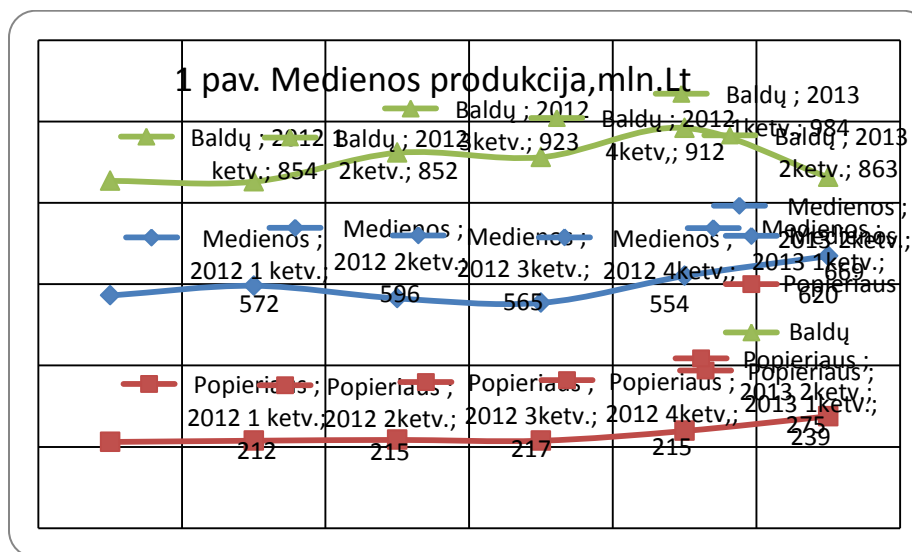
1 pav. Medienos produkcija,mln.Lt

Baldų ; 2012 1 ketv.; 854
Baldų ; 2012 2ketv.; 852
Baldų ; 2012 3ketv.; 923
Baldų ; 2012 4ketv,; 912
Baldų ; 2013 1ketv.; 984
Baldų ; 2013 2ketv.; 863

Medienos ; 2012 1 ketv.; 572
Medienos ; 2012 2ketv.; 596
Medienos ; 2012 3ketv.; 565
Medienos ; 2012 4ketv,; 554
Medienos ; 2013 1ketv.; 620
Medienos ; 2013 2ketv.; 669

Popieriaus
Baldų

Popieriaus ; 2012 1 ketv.; 212
Popieriaus ; 2012 2ketv.; 215
Popieriaus ; 2012 3ketv.; 217
Popieriaus ; 2012 4ketv,; 215
Popieriaus ; 2013 1ketv.; 239
Popieriaus ; 2013 2ketv.; 275